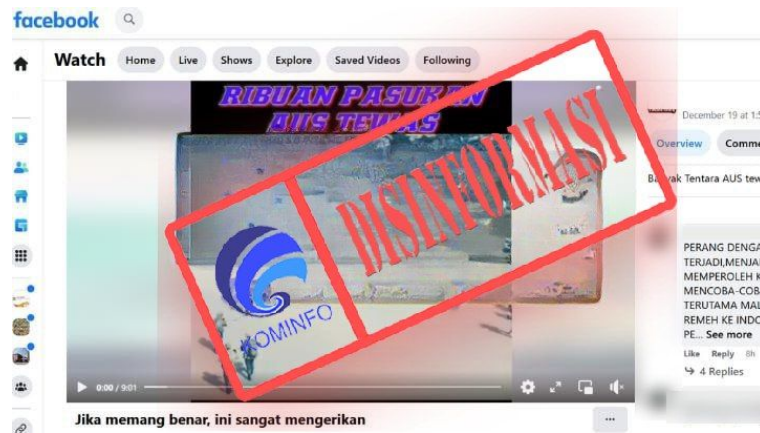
facebook

Watch Home Live Shows Explore Saved Videos Following

RIBUAN PASUKAN AUS TEWAS

DISINFORMASI

KOMINFO

December 19 at 1:5

Overview Comme

Banyak Tentara AUS tew

PERANG DENGA
TERJADI,MENJA
MEMPEROLEH K
MENCOBA-COB
TERUTAMA MAL
REMEH KE INDO
PE... See more

Like Reply 8h

4 Replies

0:00 / 9:01

Jika memang benar, ini sangat mengerikan

...